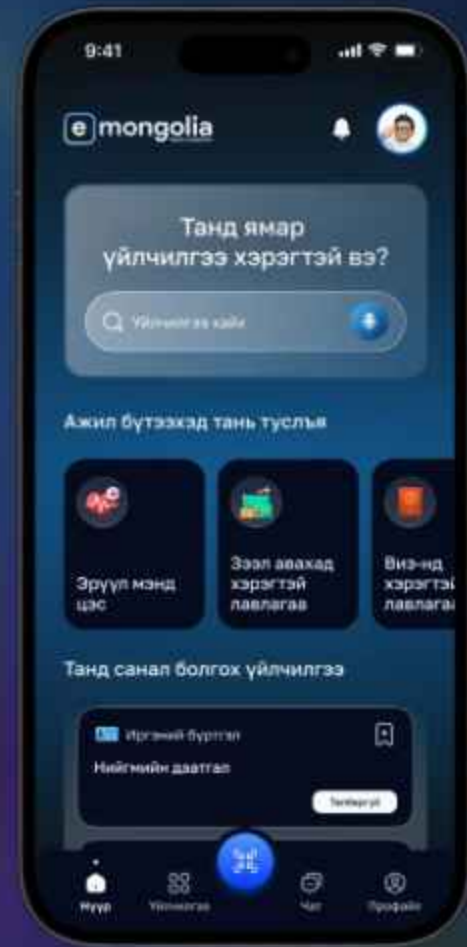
9:41

e mongolia

Танд ямар үйлчилгээ хэрэгтэй вэ?

Үйлчилгээ хайх

Ажил бүтээхэд тань туслъя

Эрүүл мэнд цэс

Зээл авахад хэрэгтэй лавлагаа

Виз-нд хэрэгтэй лавлагаа

Танд санал болгох үйлчилгээ

Иргэний бүртгэл

Нийгмийн даатгал

Төлбөргүй

Нүүр

Үйлчилгээ

Чат

Профайл